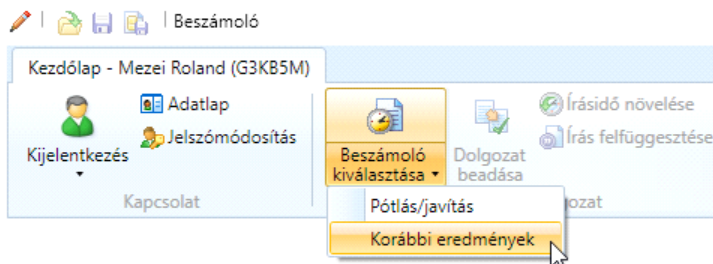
Beszámoló

Kezdőlap - Mezei Roland (G3KB5M)

Kijelentkezés

Adatlap

Jelszómódosítás

Kapcsolat

Beszámoló kiválasztása

Dolgozat beadása

Írásidő növelése

Írás felfüggesztése

Pótlás/javítás

Korábbi eredmények

ozat